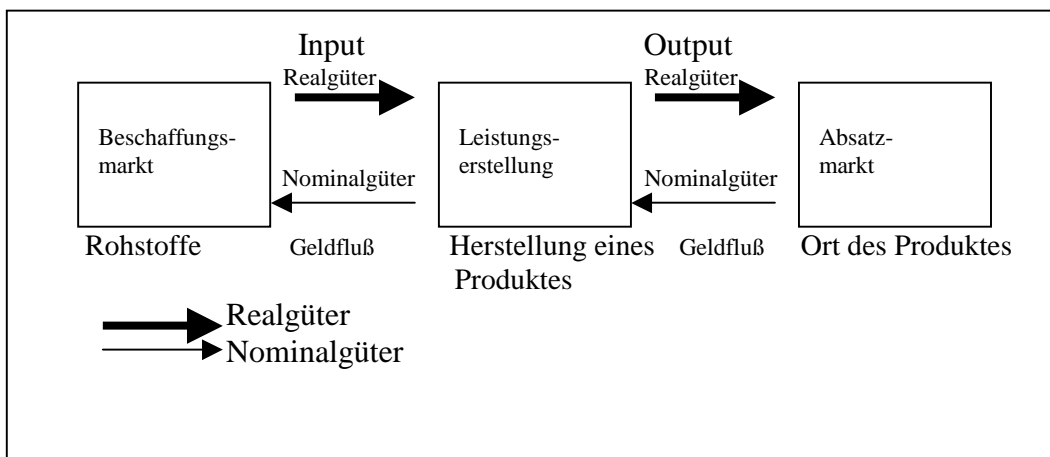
Input
Realgüter

Output
Realgüter

Beschaffungsmarkt

Leistungserstellung

Absatzmarkt

Nominalgüter

Nominalgüter

Rohstoffe

Geldfluß

Herstellung eines Produktes

Geldfluß

Ort des Produktes

Realgüter
Nominalgüter